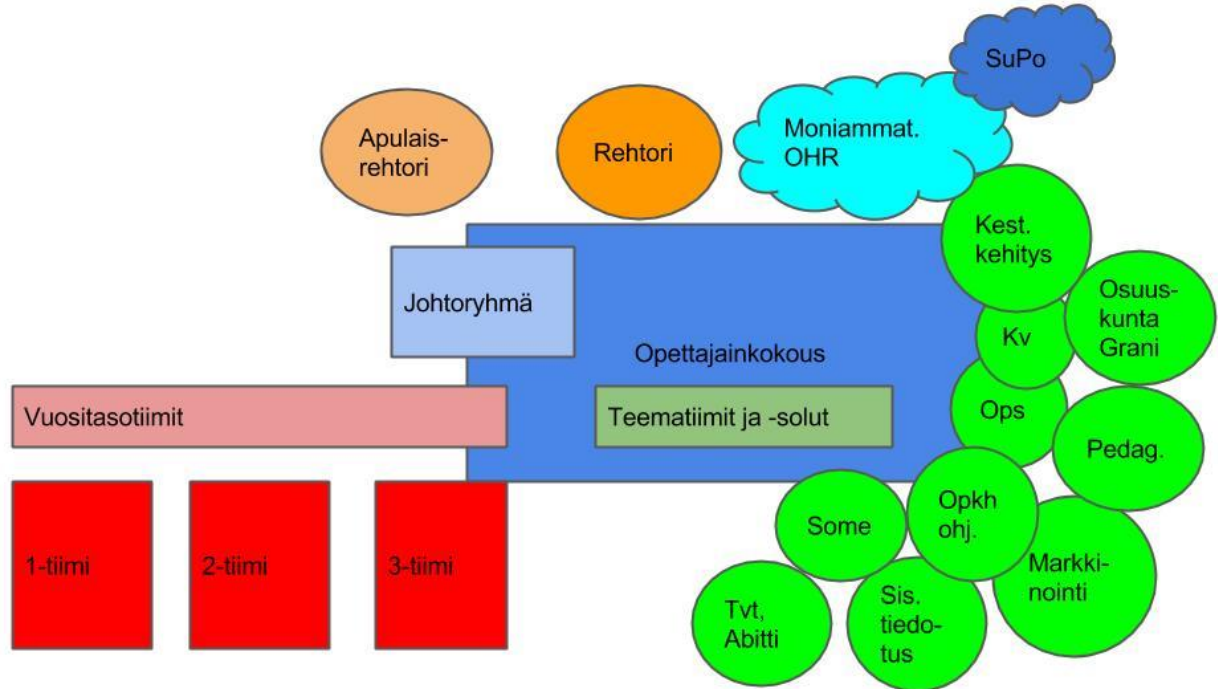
SuPo

Apulaisrehtori

Rehtori

Moniammat. OHR

Kest. kehitys

Johtoryhmä

Osuuskunta Grani

Kv

Opettajainkokous

Vuositasotiimit

Teematiimit ja -solut

Ops

Pedag.

Some

Opkh ohj.

1-tiimi

2-tiimi

3-tiimi

Markkinointi

Tvt, Abitti

Sis. tiedotus